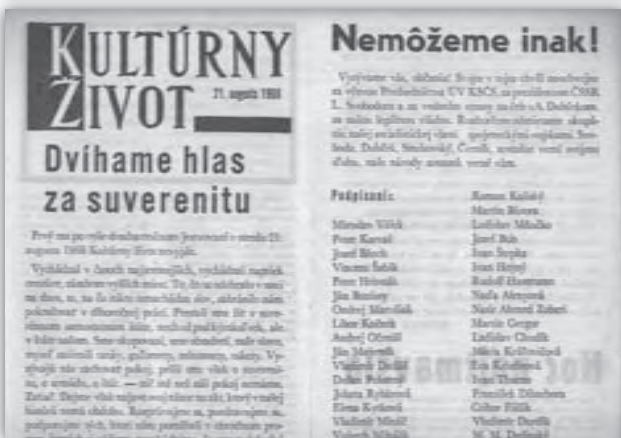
KULTÚRNY ŽIVOT 21. augusta 1968

Dvíhame hlas za suverenitu

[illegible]

Nemôžeme inak!

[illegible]

Podpísaní:

| | |
|---|---|
| Miroslav Válek | Roman Kaliský |
| Peter Karvaš | Martin Bírova |
| Jozef Bloch | Ladislav Mňačko |
| Vincent Šikula | Jozef Bob |
| Peter Hrivnák | Ivan Štrpka |
| Ján Buzássy | Ivan Hrivnák |
| Ondrej Mlynárik | Rudolf Hassmann |
| Libor Knězek | Naďa Abrýnová |
| Andrej Očenáš | Martin Gregor |
| Ján Mojzeš | Ladislav Ďurik |
| Vladimír Dobiš | Mária Križová |
| Dušan Pokorný | Eva Kristínová |
| Jolana Rybárová | Ivan Thorne |
| Elena Kyšová | František Hlavácsek |
| Vladimír Mináč | Gabor Pálik |
| Vojtech Mihálik | Vladimír Dandl |
| | M. M. Dabják |